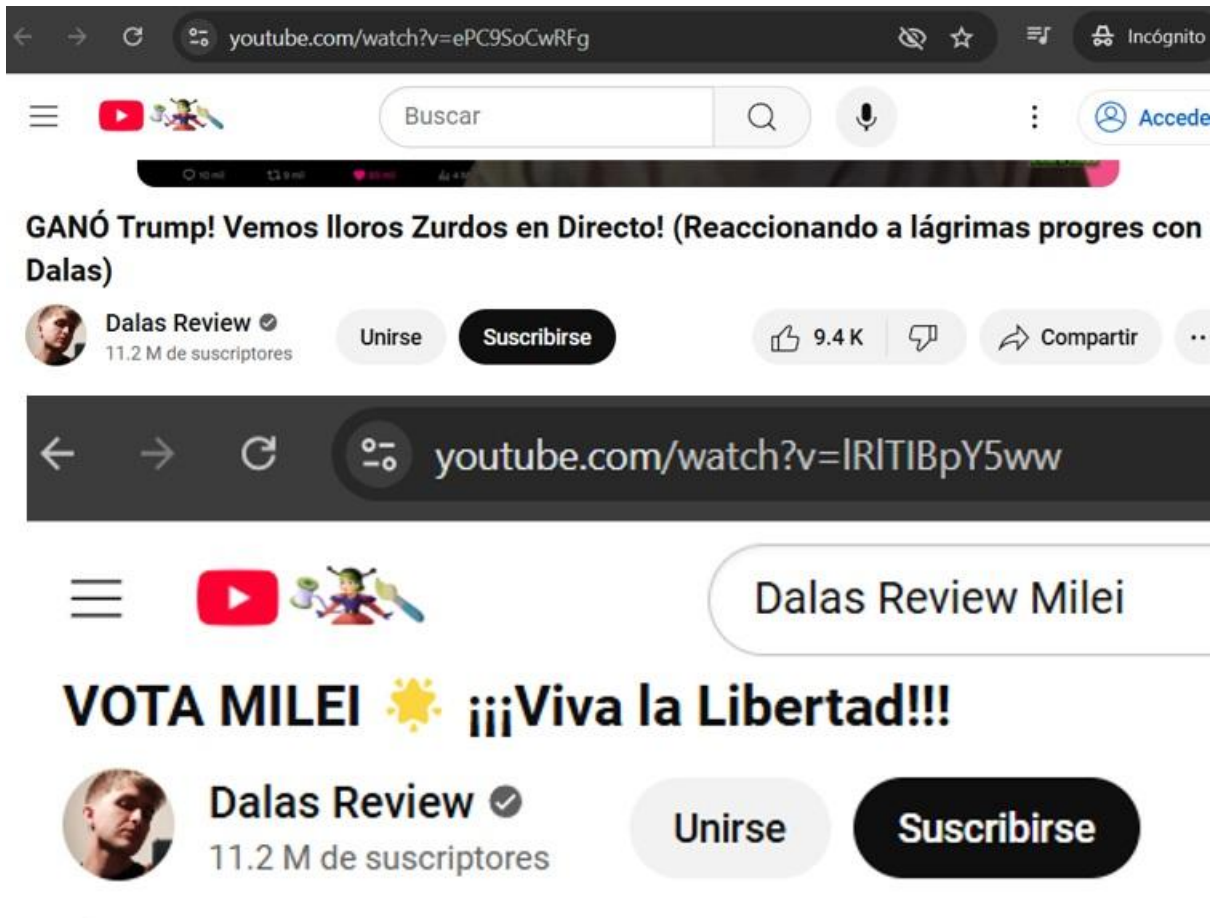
youtube.com/watch?v=ePC9SoCwRFg

Incógnito

Buscar

Accede

GANÓ Trump! Vemos lloros Zurdos en Directo! (Reaccionando a lágrimas progres con Dalas)

Dalas Review
11.2 M de suscriptores

Unirse

Suscribirse

9.4 K

Compartir

youtube.com/watch?v=lRlTIBpY5ww

Dalas Review Milei

VOTA MILEI ¡¡¡Viva la Libertad!!!

Dalas Review
11.2 M de suscriptores

Unirse

Suscribirse